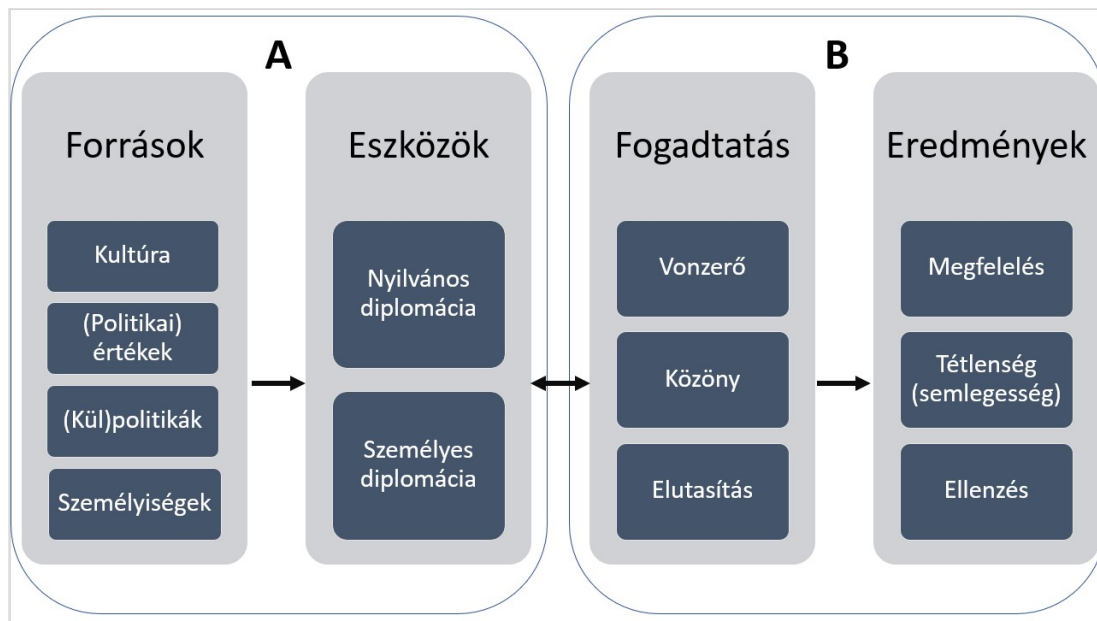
A

Források

Kultúra

(Politikai) értékek

(Kül)politikák

Személyiségek

Eszközök

Nyilvános diplomácia

Személyes diplomácia

B

Fogadtatás

Vonzerő

Közöny

Elutasítás

Eredmények

Megfelelés

Tétlenség (semlegesség)

Ellenzés